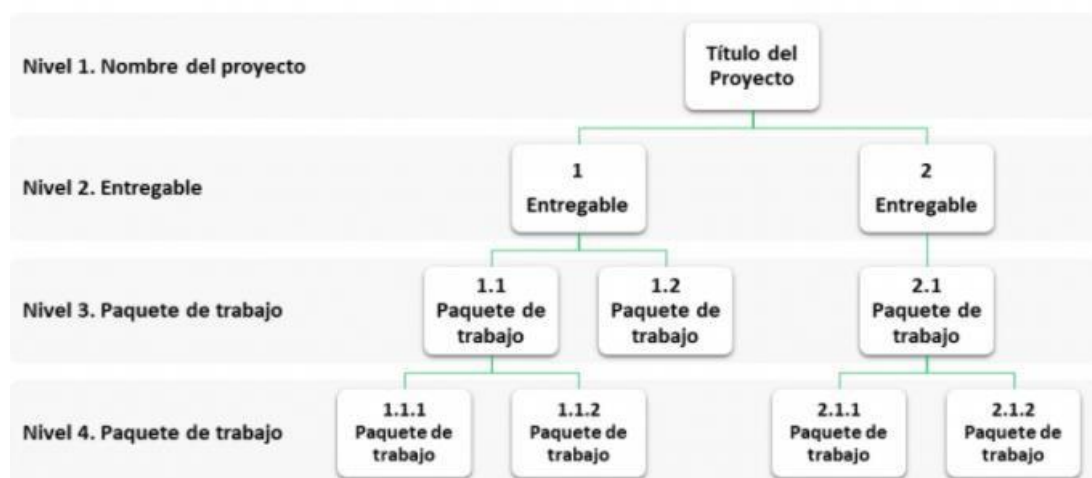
Nivel 1. Nombre del proyecto

Título del Proyecto

Nivel 2. Entregable

1 Entregable

2 Entregable

Nivel 3. Paquete de trabajo

1.1 Paquete de trabajo

1.2 Paquete de trabajo

2.1 Paquete de trabajo

Nivel 4. Paquete de trabajo

1.1.1 Paquete de trabajo

1.1.2 Paquete de trabajo

2.1.1 Paquete de trabajo

2.1.2 Paquete de trabajo